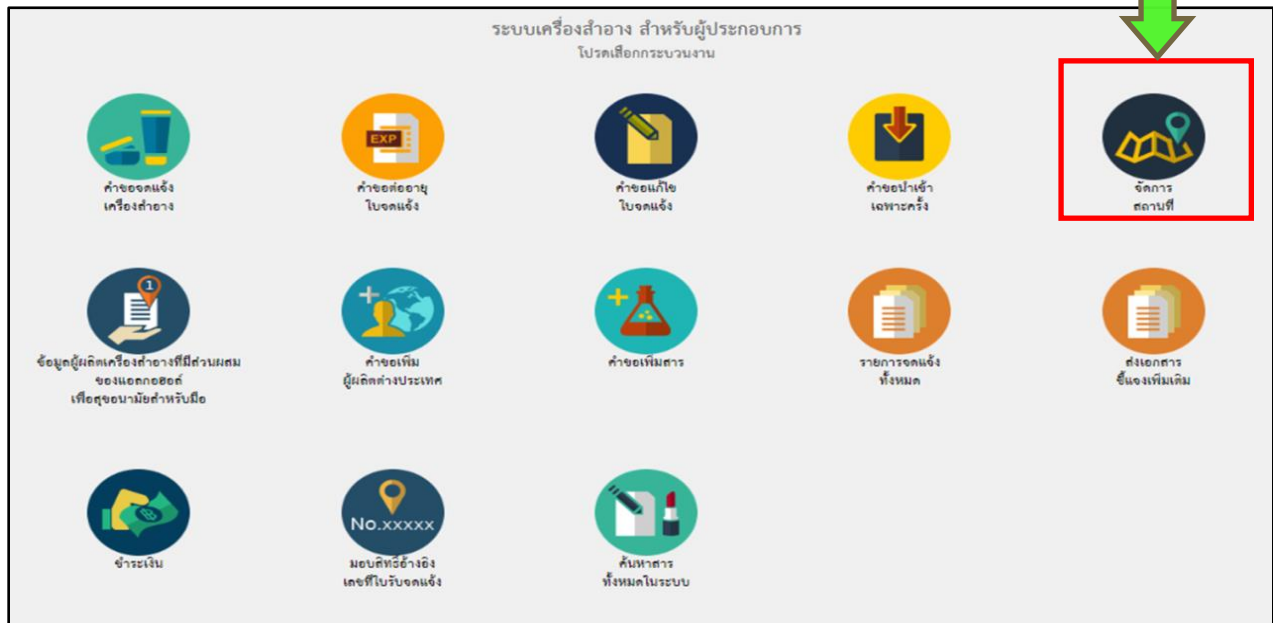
ระบบเครื่องสำอาง สำหรับผู้ประกอบการ
โปรดเลือกกระบวนงาน

คำขอจดแจ้ง
เครื่องสำอาง

EXP

คำขอต่ออายุ
ใบจดแจ้ง

คำขอแก้ไข
ใบจดแจ้ง

คำขอนำเข้า
เฉพาะครั้ง

จัดการ
สถานที่

1

ข้อมูลผู้ผลิตเครื่องสำอางที่มีส่วนผสม
ของแอลกอฮอล์
เพื่อสุขอนามัยสำหรับมือ

คำขอเพิ่ม
ผู้ผลิตต่างประเทศ

คำขอเพิ่มสาร

รายการจดแจ้ง
ทั้งหมด

ส่งเอกสาร
ชี้แจงเพิ่มเติม

ชำระเงิน

No.xxxxx

มอบสิทธิ์อ้างอิง
เลขที่ใบรับจดแจ้ง

ค้นหาสาร
ทั้งหมดในระบบ